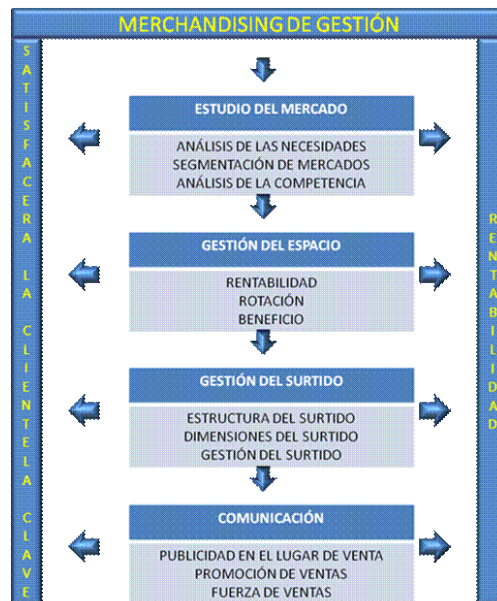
MERCHANDISING DE GESTIÓN

SATISFACERA LA CLIENTELA CLAVE

ESTUDIO DEL MERCADO

ANÁLISIS DE LAS NECESIDADES
SEGMENTACIÓN DE MERCADOS
ANÁLISIS DE LA COMPETENCIA

GESTIÓN DEL ESPACIO

RENTABILIDAD
ROTACIÓN
BENEFICIO

GESTIÓN DEL SURTIDO

ESTRUCTURA DEL SURTIDO
DIMENSIONES DEL SURTIDO
GESTIÓN DEL SURTIDO

COMUNICACIÓN

PUBLICIDAD EN EL LUGAR DE VENTA
PROMOCIÓN DE VENTAS
FUERZA DE VENTAS

RENTABILIDAD